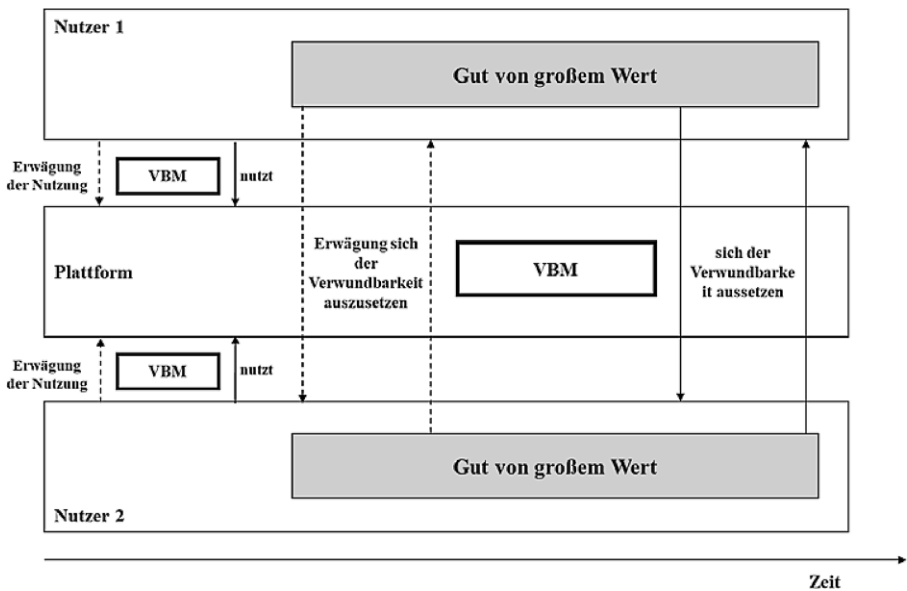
Nutzer 1

Gut von großem Wert

Erwägung der Nutzung

VBM

nutzt

Plattform

Erwägung sich der Verwundbarkeit auszusetzen

VBM

sich der Verwundbarke it aussetzen

Erwägung der Nutzung

VBM

nutzt

Gut von großem Wert

Nutzer 2

Zeit